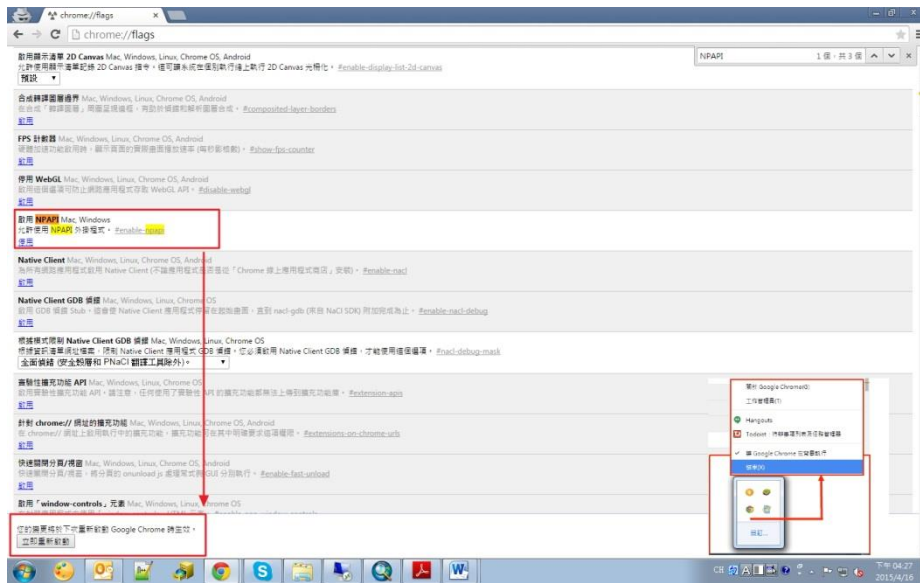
chrome://flags

chrome://flags

NPAPI 1個，共3個

啟用顯示清單 2D Canvas Mac, Windows, Linux, Chrome OS, Android
允許使用顯示清單記錄 2D Canvas 指令，這可讓系統在個別執行緒上執行 2D Canvas 光柵化。#enable-display-list-2d-canvas
預設

合成轉譯圖層邊界 Mac, Windows, Linux, Chrome OS, Android
在合成「轉譯圖層」周圍呈現邊框，有助於偵錯和解析圖層合成。#composited-layer-borders
啟用

FPS 計數器 Mac, Windows, Linux, Chrome OS, Android
硬體加速功能啟用時，顯示頁面的實際畫面播放速率 (每秒影格數)。#show-fps-counter
啟用

停用 WebGL Mac, Windows, Linux, Chrome OS, Android
啟用這個選項可防止網路應用程式存取 WebGL API。#disable-webgl
啟用

啟用 NPAPI Mac, Windows
允許使用 NPAPI 外掛程式。#enable-npapi
停用

Native Client Mac, Windows, Linux, Chrome OS, Android
為所有網路應用程式啟用 Native Client (不論應用程式是否是經由「Chrome 線上應用程式商店」安裝)。#enable-nacl
啟用

Native Client GDB 偵錯 Mac, Windows, Linux, Chrome OS
啟用 GDB 偵錯 Stub，這會使 Native Client 應用程式停留在啟動畫面，直到 nacl-gdb (來自 NaCl SDK) 附加完成為止。#enable-nacl-debug
啟用

根據模式限制 Native Client GDB 偵錯 Mac, Windows, Linux, Chrome OS
根據資訊清單網址檔案，限制 Native Client 應用程式 GDB 偵錯，您必須啟用 Native Client GDB 偵錯，才能使用這個選項。#nacl-debug-mask
全面偵錯 (安全殼層和 PNaCl 翻譯工具除外)。

實驗性擴充功能 API Mac, Windows, Linux, Chrome OS
啟用實驗性擴充功能 API。請注意，任何使用了實驗性 API 的擴充功能都無法上傳到擴充功能庫。#extension-apis
啟用

針對 chrome:// 網址的擴充功能 Mac, Windows, Linux, Chrome OS, Android
在 chrome:// 網址上啟用執行中的擴充功能，擴充功能必須在其中明確要求這種權限。#extensions-on-chrome-urls
啟用

快速關閉分頁/視窗 Mac, Windows, Linux, Chrome OS, Android
快速關閉分頁/視窗，將分頁的 onunload js 處理常式與 GUI 分別執行。#enable-fast-unload
啟用

啟用「window-controls」元素 Mac, Windows, Linux, Chrome OS

您的變更將於下次重新啟動 Google Chrome 時生效。
立即重新啟動

關於 Google Chrome(G)
工作管理員(T)
Hangouts
Todoist：待辦事項列表及任務管理器
讓 Google Chrome 在背景執行
結束(X)

自訂...

CH
下午 04:27
2015/4/16